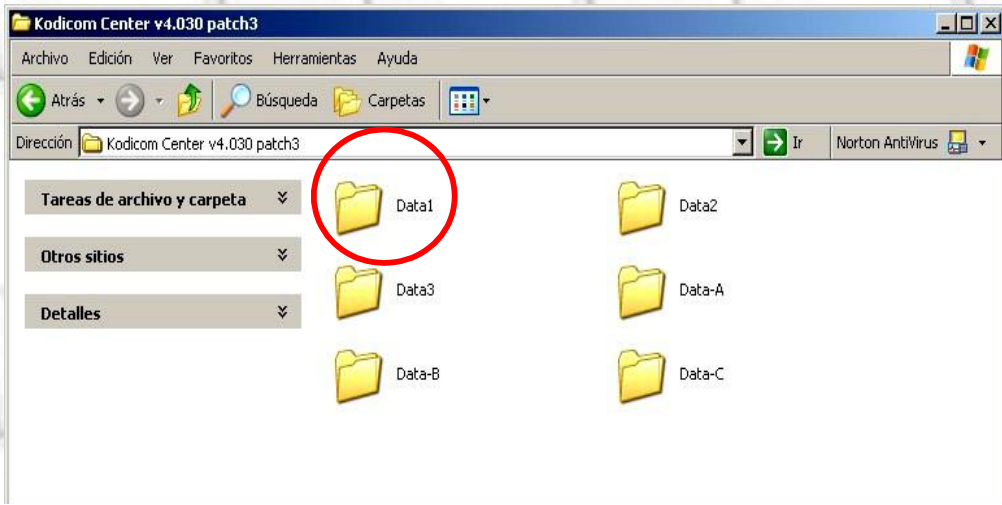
Kodicom Center v4.030 patch3

Archivo Edición Ver Favoritos Herramientas Ayuda

Atrás Búsqueda Carpetas

Dirección Kodicom Center v4.030 patch3 Ir Norton AntiVirus

Tareas de archivo y carpeta

Otros sitios

Detalles

Data1
Data2
Data3
Data-A
Data-B
Data-C